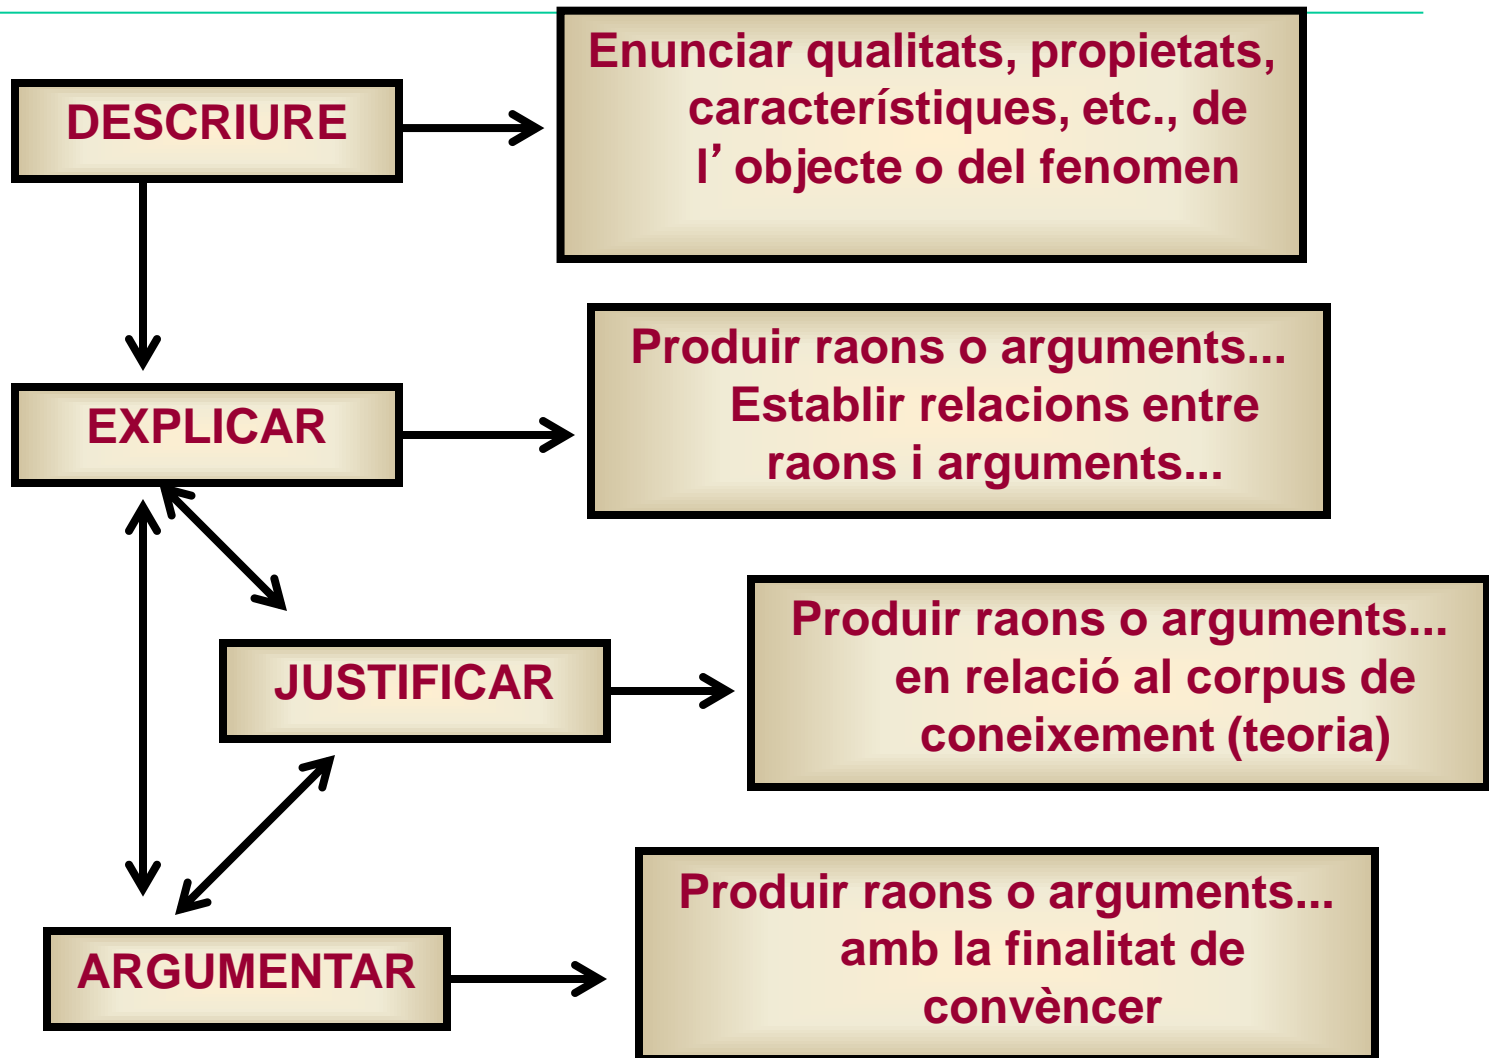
DESCRIURE

Enunciar qualitats, propietats, característiques, etc., de l’objecte o del fenomen

EXPLICAR

Produir raons o arguments... Establir relacions entre raons i arguments...

JUSTIFICAR

Produir raons o arguments... en relació al corpus de coneixement (teoria)

ARGUMENTAR

Produir raons o arguments... amb la finalitat de convèncer